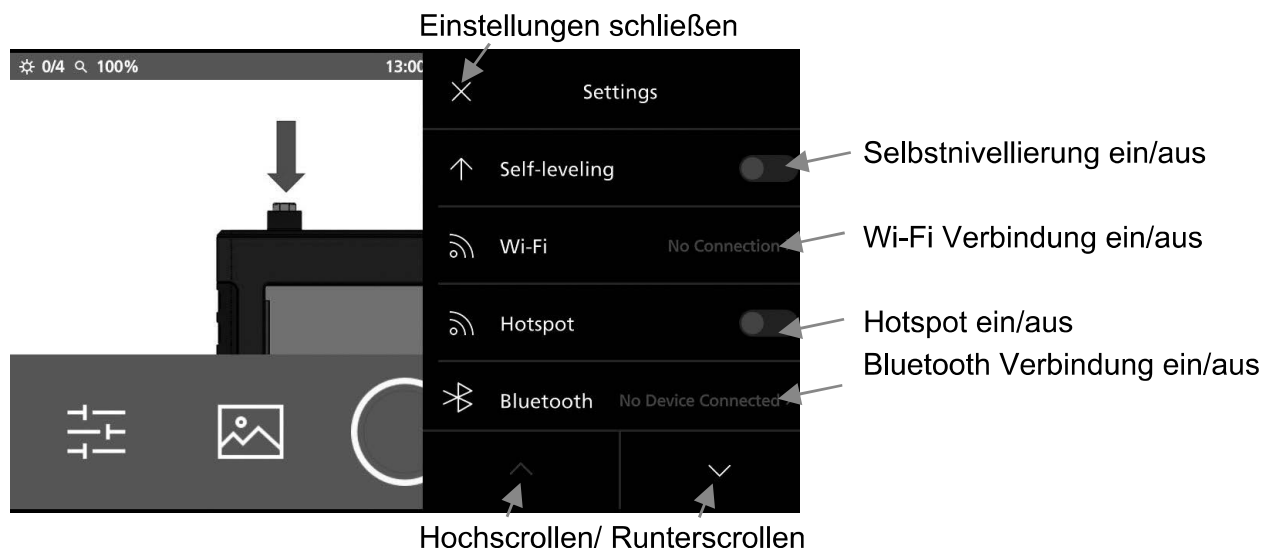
Einstellungen schließen

0/4 100% 13:00

Settings

Self-leveling

Selbstnivellierung ein/aus

Wi-Fi No Connection

Wi-Fi Verbindung ein/aus

Hotspot

Hotspot ein/aus

Bluetooth Verbindung ein/aus

Bluetooth No Device Connected

Hochscrollen/ Runterscrollen